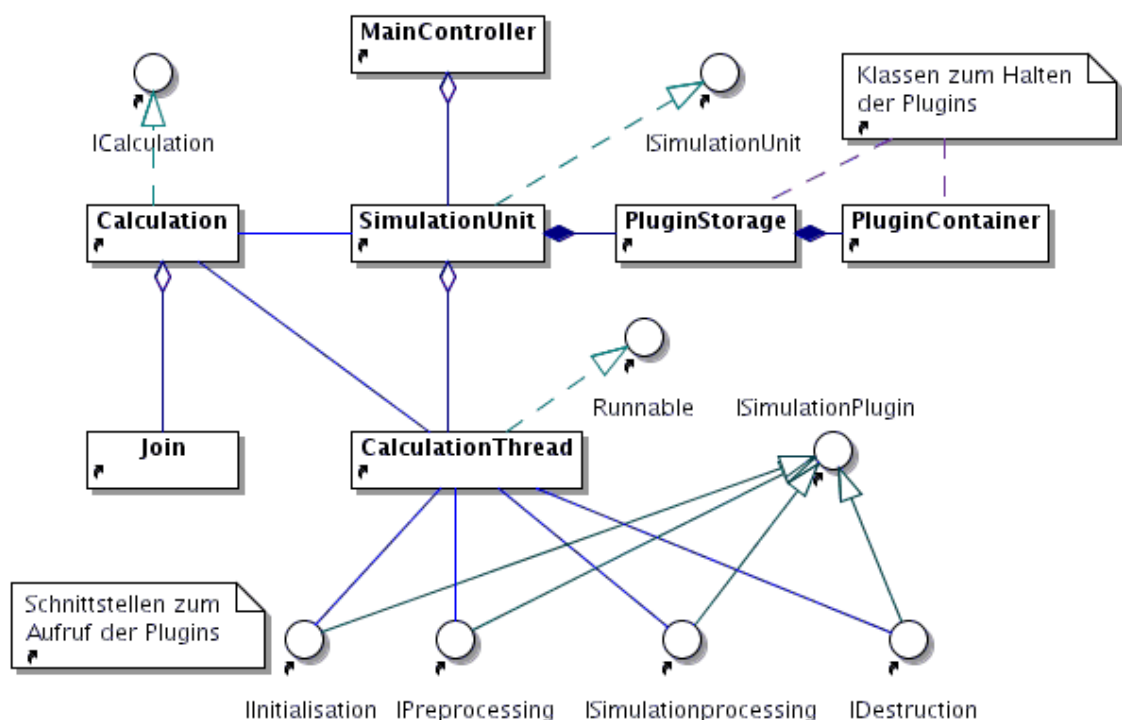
MainController

ICalculation

ISimulationUnit

Klassen zum Halten der Plugins

Calculation

SimulationUnit

PluginStorage

PluginContainer

Runnable

ISimulationPlugin

Join

CalculationThread

Schnittstellen zum Aufruf der Plugins

IInitialisation

IPreprocessing

ISimulationprocessing

IDestruction